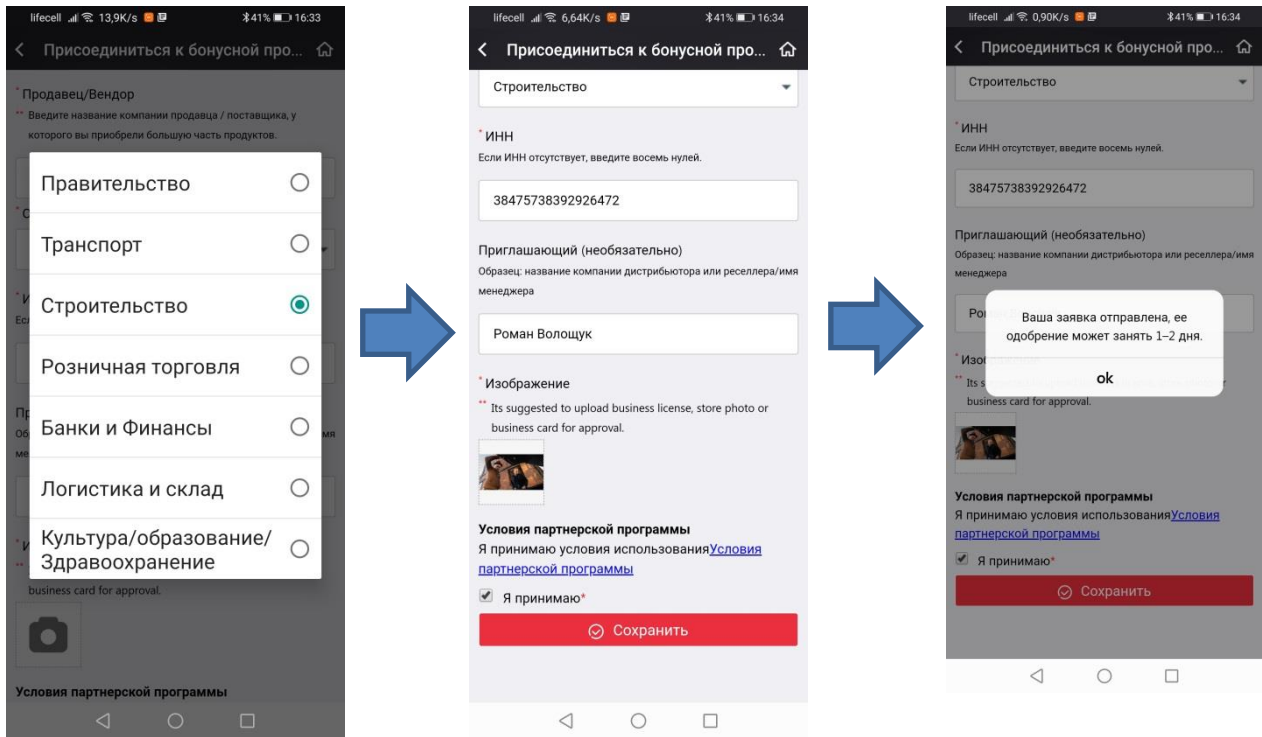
lifecell 13,9K/s 41% 16:33

Присоединиться к бонусной про...

* Продавец/Вендор
** Введите название компании продавца / поставщика, у которого вы приобрели большую часть продуктов.

Правительство
Транспорт
Строительство
Розничная торговля
Банки и Финансы
Логистика и склад
Культура/образование/Здравоохранение

business card for approval.

Условия партнерской программы

lifecell 6,64K/s 41% 16:34

Присоединиться к бонусной про...

Строительство

* ИНН
Если ИНН отсутствует, введите восемь нулей.

38475738392926472

Приглашающий (необязательно)
Образец: название компании дистрибьютора или реселлера/имя менеджера

Роман Волощук

* Изображение
** Its suggested to upload business license, store photo or business card for approval.

Условия партнерской программы
Я принимаю условия использования Условия партнерской программы

Я принимаю*

Сохранить

lifecell 0,90K/s 41% 16:34

Присоединиться к бонусной про...

Строительство

* ИНН
Если ИНН отсутствует, введите восемь нулей.

38475738392926472

Приглашающий (необязательно)
Образец: название компании дистрибьютора или реселлера/имя менеджера

Ваша заявка отправлена, ее одобрение может занять 1–2 дня.

ok

business card for approval.

Условия партнерской программы
Я принимаю условия использования Условия партнерской программы

Я принимаю*

Сохранить